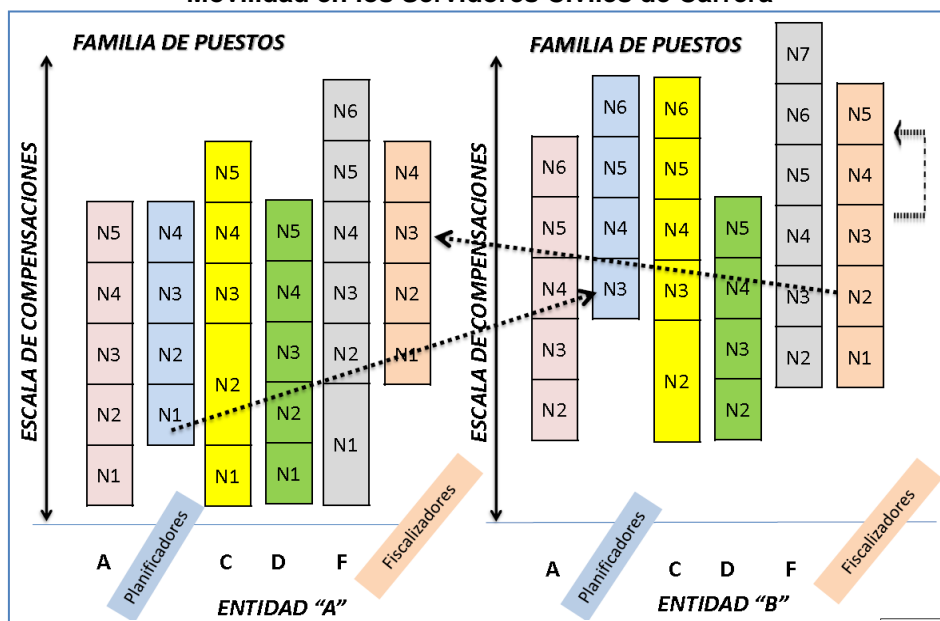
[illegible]

FAMILIA DE PUESTOS

ESCALA DE COMPENSACIONES

N5 N4 N3 N2 N1

N4 N3 N2 N1

N5 N4 N3 N2 N1

N5 N4 N3 N2 N1

N6 N5 N4 N3 N2 N1

N4 N3 N2 N1

A Planificadores C D F Fiscalizadores

ENTIDAD "A"

FAMILIA DE PUESTOS

ESCALA DE COMPENSACIONES

N6 N5 N4 N3 N2

N6 N5 N4 N3

N6 N5 N4 N3 N2

N5 N4 N3 N2

N7 N6 N5 N4 N3 N2

N5 N4 N3 N2 N1

A Planificadores C D F Fiscalizadores

ENTIDAD "B"